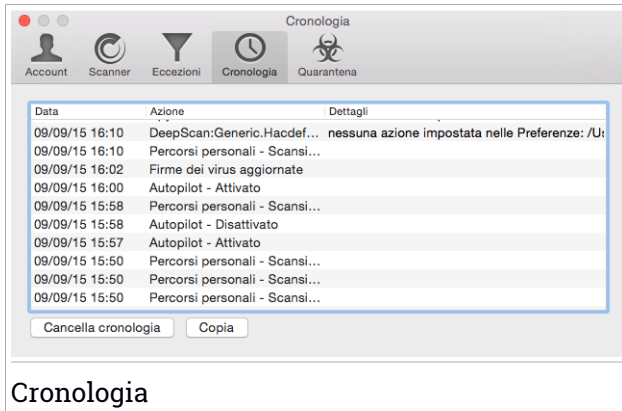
Cronologia

Account Scanner Eccezioni Cronologia Quarantena

| Data | Azione | Dettagli |
|---|---|---|
| 09/09/15 16:10 | DeepScan:Generic.Hacdef... | nessuna azione impostata nelle Preferenze: /Us |
| 09/09/15 16:10 | Percorsi personali - Scansi... | |
| 09/09/15 16:02 | Firme dei virus aggiornate | |
| 09/09/15 16:00 | Autopilot - Attivato | |
| 09/09/15 15:58 | Percorsi personali - Scansi... | |
| 09/09/15 15:58 | Autopilot - Disattivato | |
| 09/09/15 15:57 | Autopilot - Attivato | |
| 09/09/15 15:50 | Percorsi personali - Scansi... | |
| 09/09/15 15:50 | Percorsi personali - Scansi... | |
| 09/09/15 15:50 | Percorsi personali - Scansi... | |

Cancella cronologia Copia

Cronologia